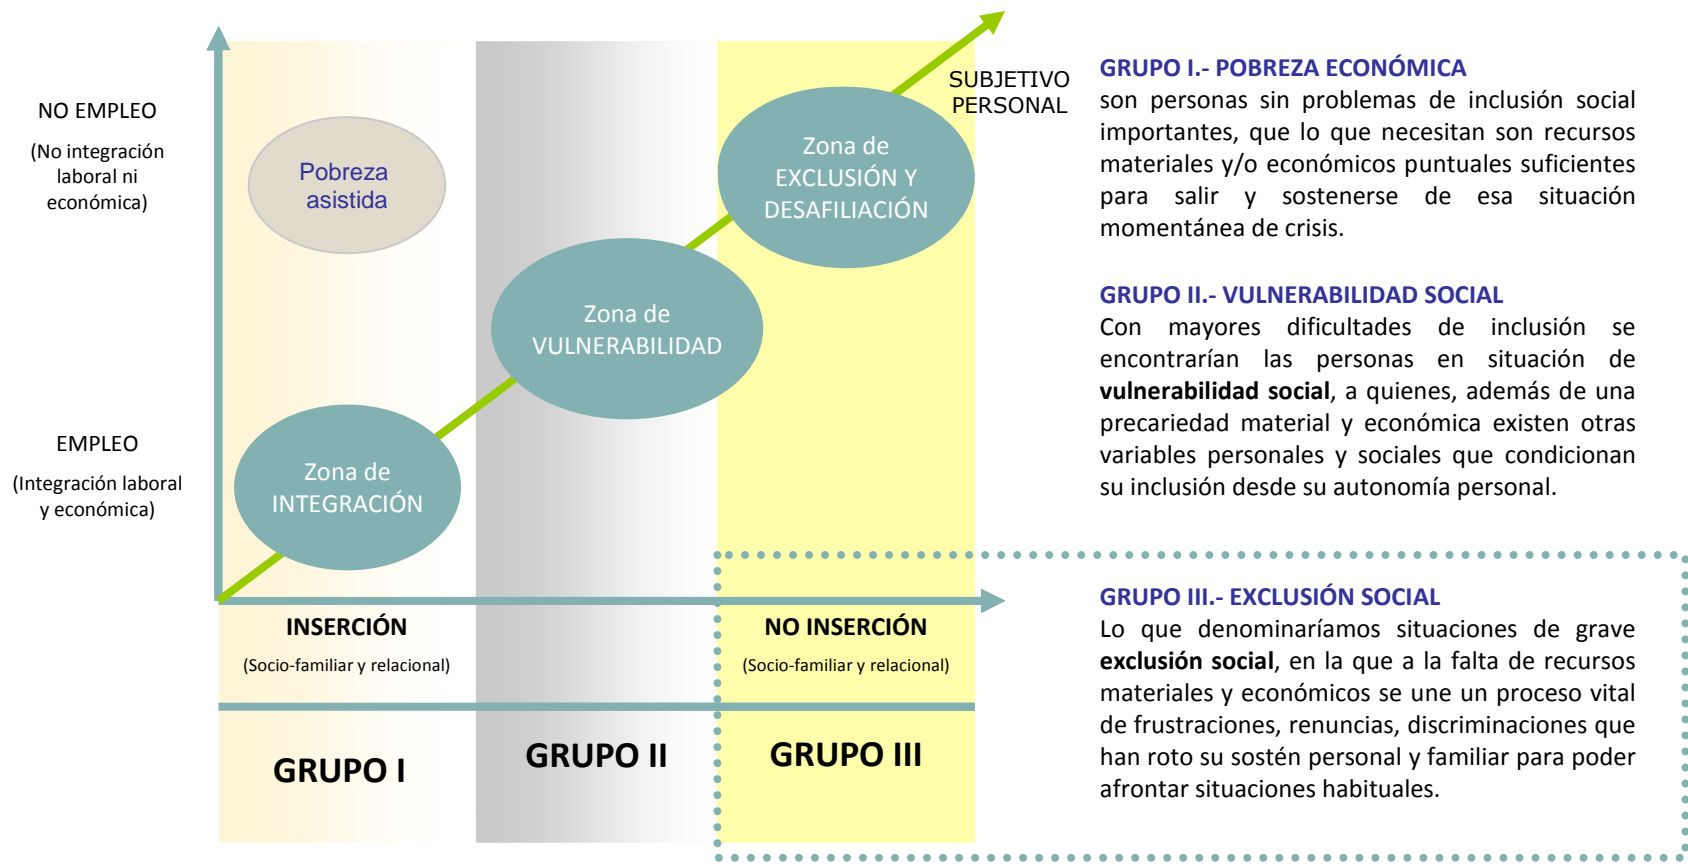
NO EMPLEO

(No integración laboral ni económica)

Pobreza asistida

EMPLEO

(Integración laboral y económica)

Zona de INTEGRACIÓN

Zona de VULNERABILIDAD

Zona de EXCLUSIÓN Y DESAFILIACIÓN

SUBJETIVO PERSONAL

INSERCIÓN

(Socio-familiar y relacional)

NO INSERCIÓN

(Socio-familiar y relacional)

GRUPO I

GRUPO II

GRUPO III

GRUPO I.- POBREZA ECONÓMICA
son personas sin problemas de inclusión social importantes, que lo que necesitan son recursos materiales y/o económicos puntuales suficientes para salir y sostenerse de esa situación momentánea de crisis.

GRUPO II.- VULNERABILIDAD SOCIAL
Con mayores dificultades de inclusión se encontrarían las personas en situación de **vulnerabilidad social**, a quienes, además de una precariedad material y económica existen otras variables personales y sociales que condicionan su inclusión desde su autonomía personal.

GRUPO III.- EXCLUSIÓN SOCIAL
Lo que denominaríamos situaciones de grave **exclusión social**, en la que a la falta de recursos materiales y económicos se une un proceso vital de frustraciones, renuncias, discriminaciones que han roto su sostén personal y familiar para poder afrontar situaciones habituales.